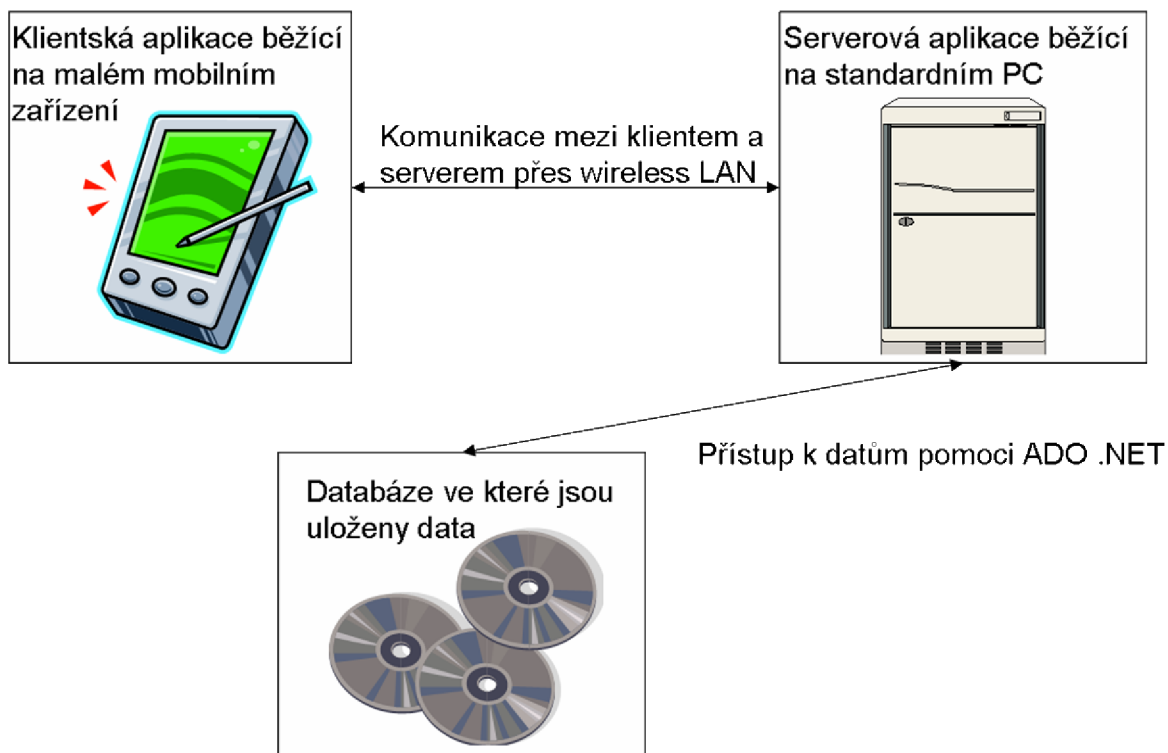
Klientská aplikace běžící na malém mobilním zařízení

Komunikace mezi klientem a serverem přes wireless LAN

Serverová aplikace běžící na standardním PC

Přístup k datům pomoci ADO .NET

Databáze ve které jsou uloženy data